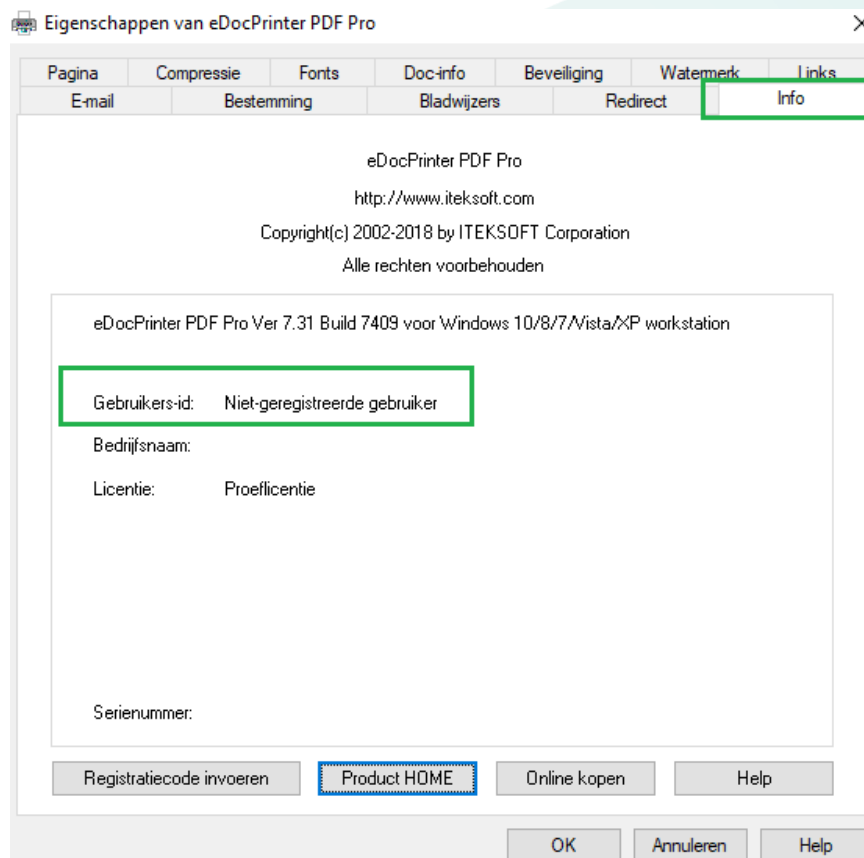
Eigenschappen van eDocPrinter PDF Pro

Pagina
Compressie
Fonts
Doc-info
Beveiliging
Watermerk
Links
E-mail
Bestemming
Bladwijzers
Redirect
Info

eDocPrinter PDF Pro

http://www.iteksoft.com

Copyright(c) 2002-2018 by ITEKSOFT Corporation

Alle rechten voorbehouden

eDocPrinter PDF Pro Ver 7.31 Build 7409 voor Windows 10/8/7/Vista/XP workstation

Gebruikers-id: Niet-geregistreerde gebruiker

Bedrijfsnaam:

Licentie: Proeflicentie

Serienummer:

Registratiecode invoeren
Product HOME
Online kopen
Help

OK
Annuleren
Help